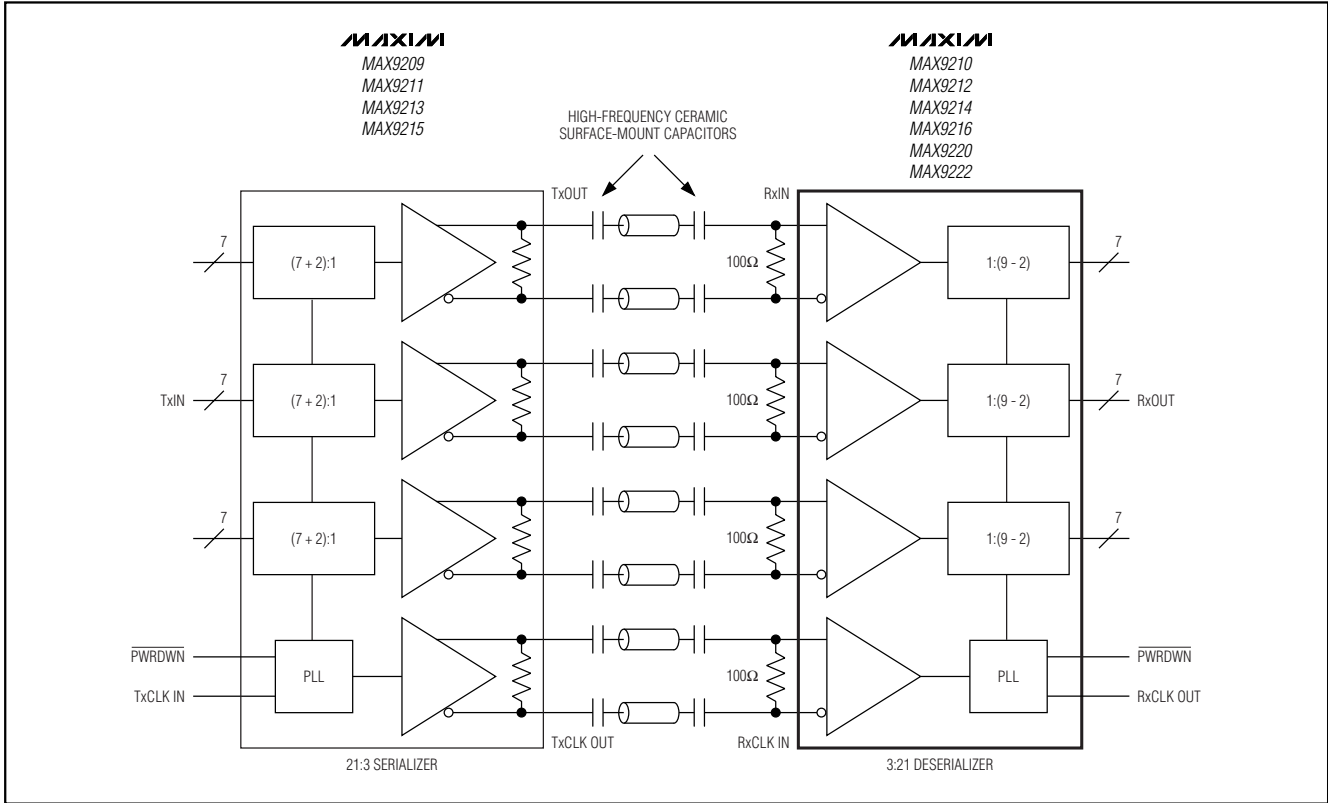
MAXIM
MAX9209
MAX9211
MAX9213
MAX9215

HIGH-FREQUENCY CERAMIC
SURFACE-MOUNT CAPACITORS

MAXIM
MAX9210
MAX9212
MAX9214
MAX9216
MAX9220
MAX9222

TxOUT

RxIN

7

(7 + 2):1

100Ω

1:(9 - 2)

7

TxIN

7

(7 + 2):1

100Ω

1:(9 - 2)

7

RxOUT

7

(7 + 2):1

100Ω

1:(9 - 2)

7

$\overline{\text{PWRDWN}}$

TxCLK IN

PLL

100Ω

PLL

$\overline{\text{PWRDWN}}$

RxCLK OUT

TxCLK OUT

RxCLK IN

21:3 SERIALIZER

3:21 DESERIALIZER